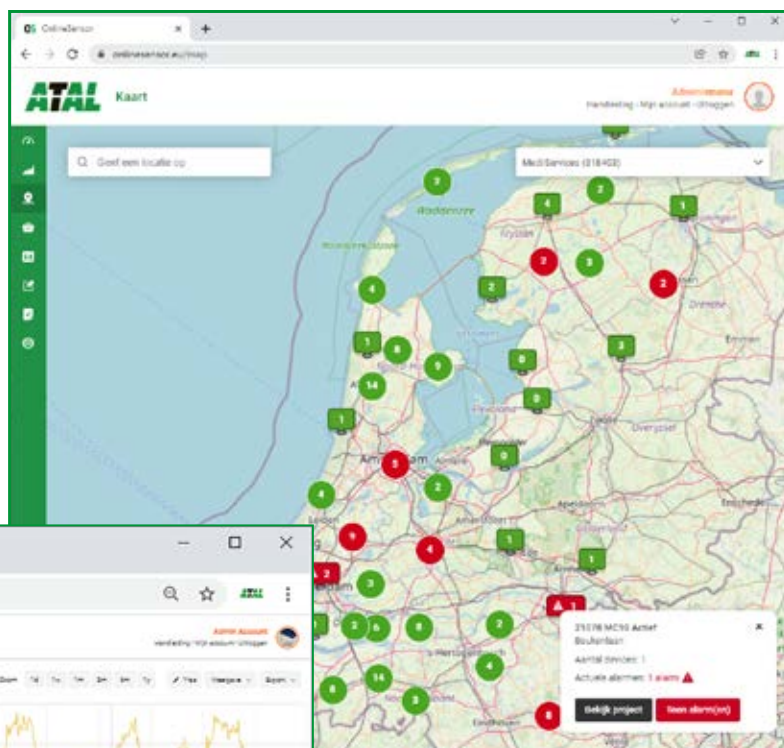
OS OnlineSensor
onlinesensor.eu/map
ATAL Kaart
Admin account
Handleiding · Mijn account · Uitloggen
Geef een locatie op
MediServices (018403)
3
2
4
1
3
3
2
2
4
1
8
9
3
14
0
0
1
5
2
4
9
4
1
1
2
3
2
5
8
2
4
6
14
3
8
1
Waddenzee
Amsterdam
Friesland
Drenthe
Flevoland
Overijssel
25076 MC50 Actief
Boukenbaan
Aantal devices: 1
Actuele alarmen: 1 alarm
Bekijk project
Neem alarm(en)
Admin Account
Handleiding · Mijn account · Uitloggen
ATAL